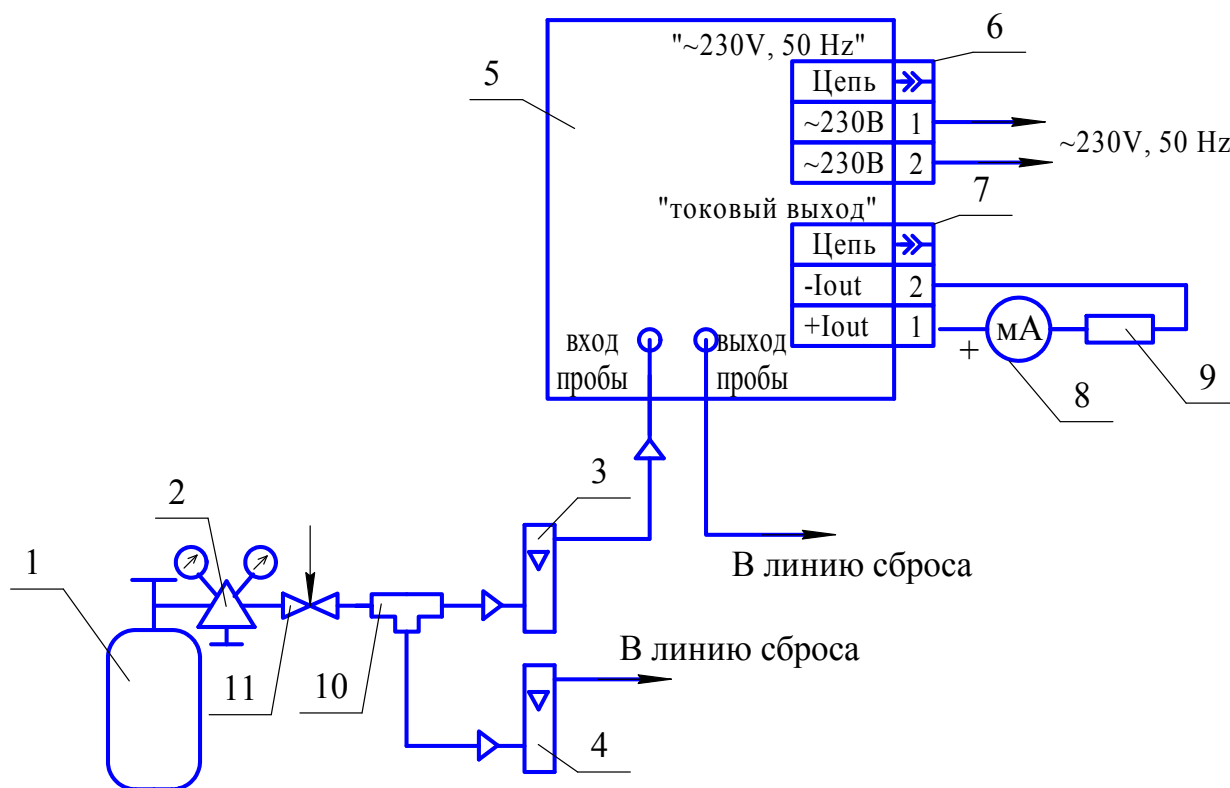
"~230V, 50 Hz"

6

5

| Цепь | |
|---|---|
| ~230В | 1 |
| ~230В | 2 |

~230V, 50 Hz

"токовый выход"

7

| Цепь | |
|---|---|
| -Iout | 2 |
| +Iout | 1 |

вход пробы

выход пробы

+

мА

8

9

3

2

1

В линию сброса

В линию сброса

11

10

4